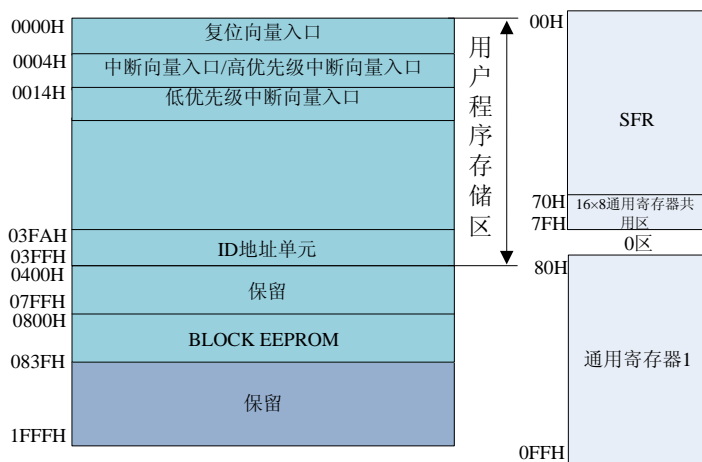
0000H 复位向量入口
0004H 中断向量入口/高优先级中断向量入口
0014H 低优先级中断向量入口
03FAH
03FFH ID地址单元
0400H
07FFH 保留
0800H BLOCK EEPROM
083FH
保留
1FFFH

用户程序存储区

00H
SFR
70H 16×8通用寄存器共用区
7FH
0区
80H
通用寄存器1
0FFH